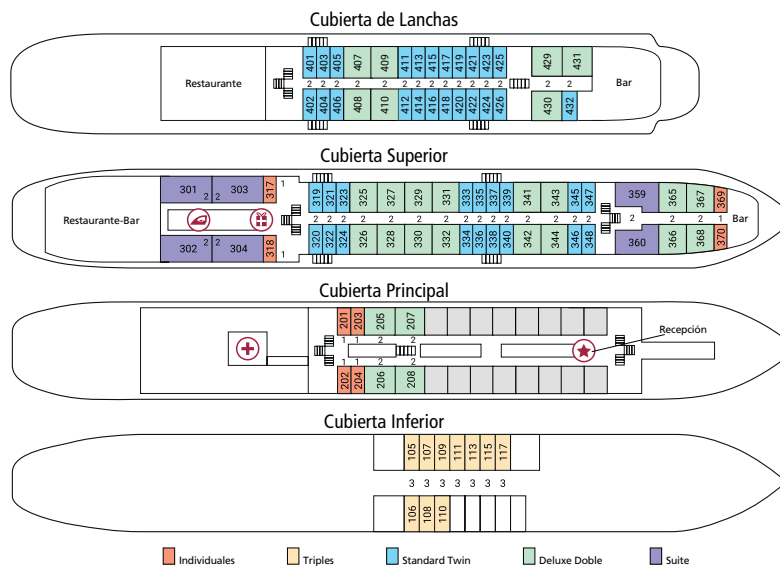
Cubierta de Lanchas

Restaurante

401 403 405 407 409 411 413 415 417 419 421 423 425 429 431

2 2 2 2 2 2 2 2 2 2 2 2 2 2 2

402 404 406 408 410 412 414 416 418 420 422 424 426 430 432

Bar

Cubierta Superior

Restaurante-Bar

301 2 303 317 1 319 321 323 325 327 329 331 333 335 337 339 341 343 345 347 359 365 367 369

2 2 2 2 2 2 2 2 2 2 2 2 2 2 2 2 2 2 2 1

302 2 304 318 1 320 322 324 326 328 330 332 334 336 338 340 342 344 346 348 360 366 368 370

Bar

Cubierta Principal

201 203 205 207

1 1 2 2

Recepción

1 1 2 2

202 204 206 208

Cubierta Inferior

105 107 109 111 113 115 117

3 3 3 3 3 3 3

106 108 110

Individuales Triples Standard Twin Deluxe Doble Suite